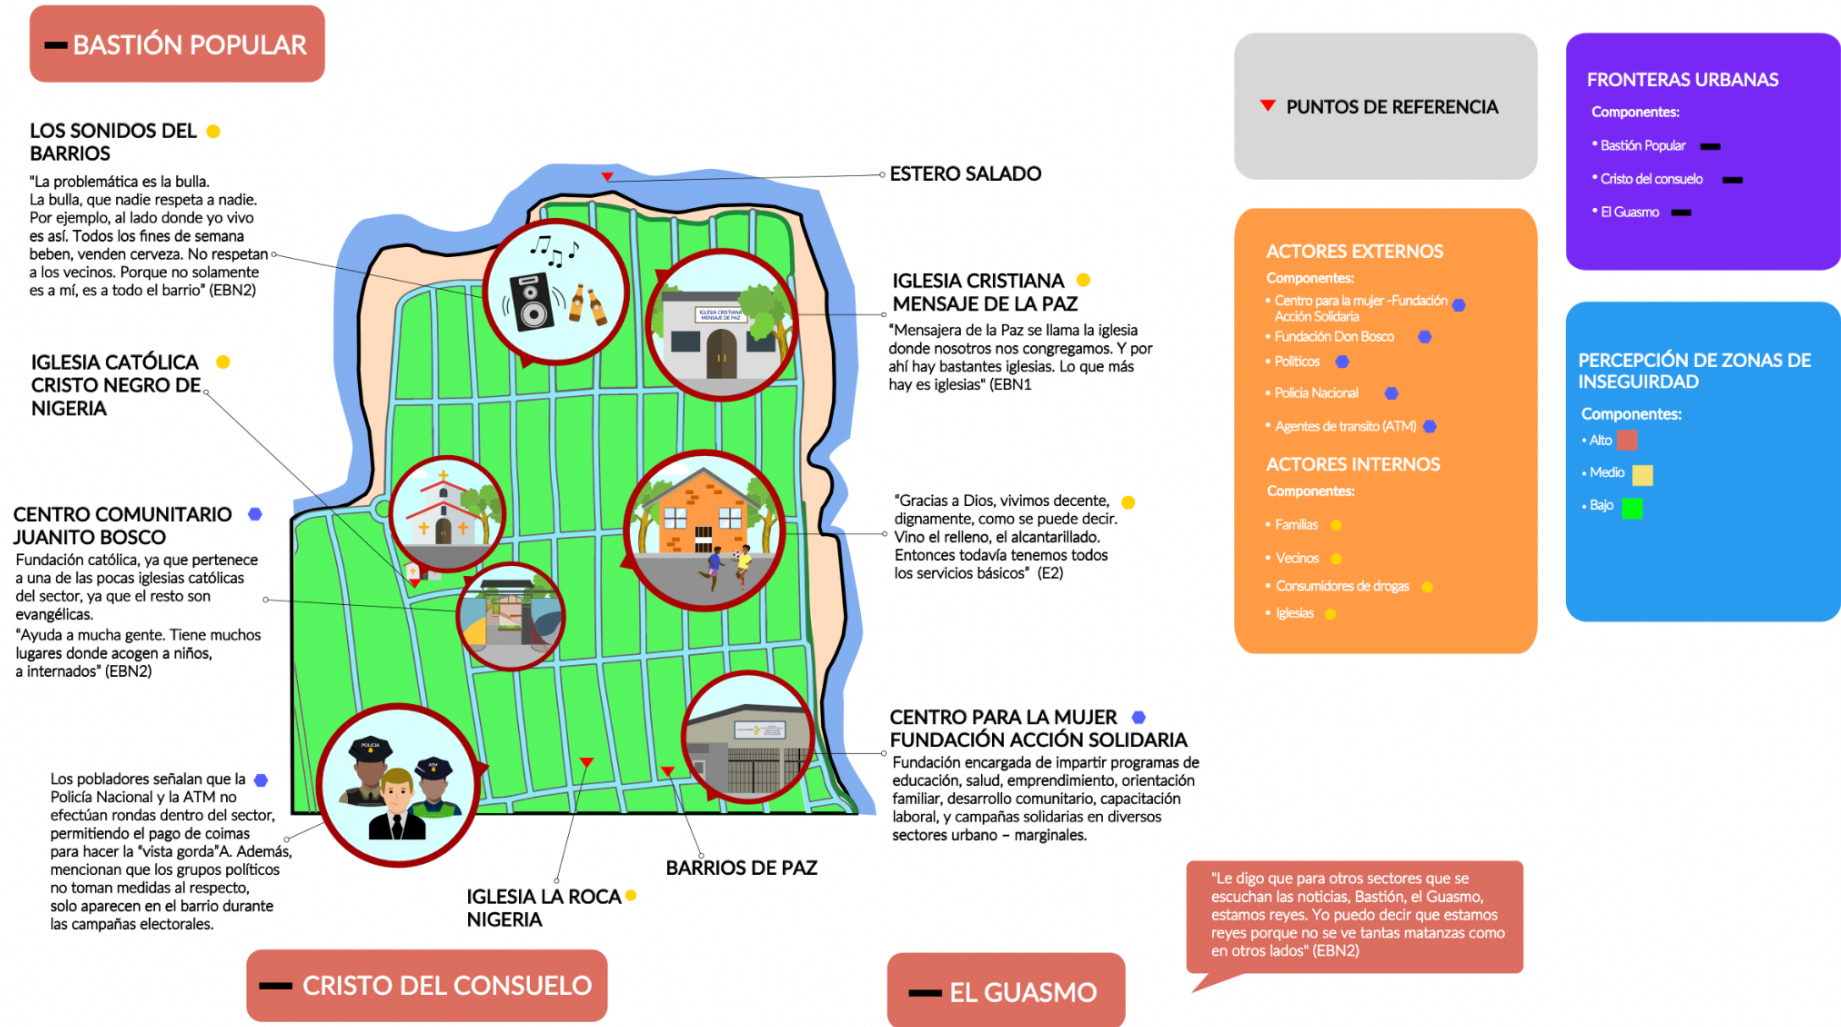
BASTIÓN POPULAR

LOS SONIDOS DEL BARRIOS

"La problemática es la bulla. La bulla, que nadie respeta a nadie. Por ejemplo, al lado donde yo vivo es así. Todos los fines de semana beben, venden cerveza. No respetan a los vecinos. Porque no solamente es a mí, es a todo el barrio" (EBN2)

IGLESIA CATÓLICA CRISTO NEGRO DE NIGERIA

CENTRO COMUNITARIO JUANITO BOSCO

Fundación católica, ya que pertenece a una de las pocas iglesias católicas del sector, ya que el resto son evangélicas.
"Ayuda a mucha gente. Tiene muchos lugares donde acogen a niños, a internados" (EBN2)

Los pobladores señalan que la Policía Nacional y la ATM no efectúan rondas dentro del sector, permitiendo el pago de coimas para hacer la "vista gorda"A. Además, mencionan que los grupos políticos no toman medidas al respecto, solo aparecen en el barrio durante las campañas electorales.

ESTERO SALADO

IGLESIA CRISTIANA MENSAJE DE LA PAZ

"Mensajera de la Paz se llama la iglesia donde nosotros nos congregamos. Y por ahí hay bastantes iglesias. Lo que más hay es iglesias" (EBN1

"Gracias a Dios, vivimos decente, dignamente, como se puede decir. Vino el relleno, el alcantarillado. Entonces todavía tenemos todos los servicios básicos" (E2)

CENTRO PARA LA MUJER FUNDACIÓN ACCIÓN SOLIDARIA

Fundación encargada de impartir programas de educación, salud, emprendimiento, orientación familiar, desarrollo comunitario, capacitación laboral, y campañas solidarias en diversos sectores urbano – marginales.

BARRIOS DE PAZ

IGLESIA LA ROCA NIGERIA

CRISTO DEL CONSUELO

EL GUASMO

"Le digo que para otros sectores que se escuchan las noticias, Bastión, el Guasmo, estamos reyes. Yo puedo decir que estamos reyes porque no se ve tantas matanzas como en otros lados" (EBN2)

PUNTOS DE REFERENCIA

ACTORES EXTERNOS
Componentes:
• Centro para la mujer -Fundación Acción Solidaria
• Fundación Don Bosco
• Políticos
• Policía Nacional
• Agentes de transito (ATM)

ACTORES INTERNOS
Componentes:
• Familias
• Vecinos
• Consumidores de drogas
• Iglesias

FRONTERAS URBANAS
Componentes:
• Bastión Popular
• Cristo del consuelo
• El Guasmo

PERCEPCIÓN DE ZONAS DE INSEGUIRDAD
Componentes:
• Alto
• Medio
• Bajo

IGLESIA CRISTIANA MENSAJE DE PAZ

POLICIA

ATM